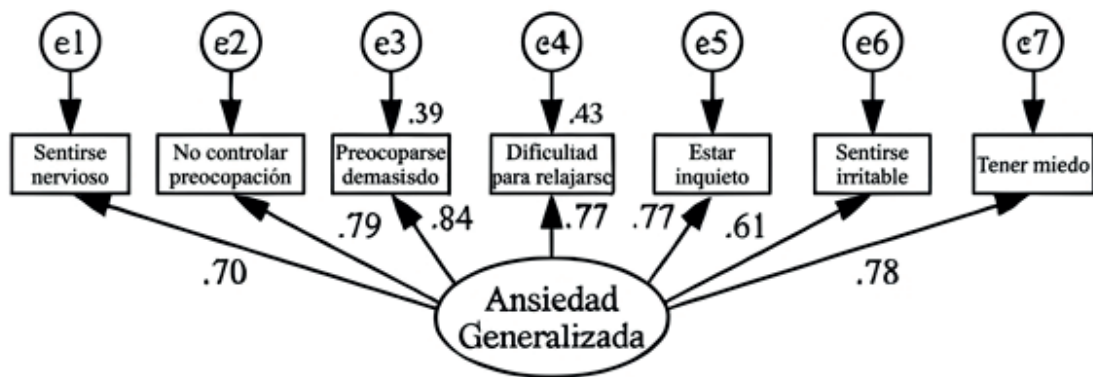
e1 e2 e3 e4 e5 e6 e7

.39 .43

Sentirse nervioso

No controlar preocupación

Preocuparse demasisdo

Dificultad para relajarse

Estar inquieto

Sentirse irritable

Tener miedo

.70 .79 .84 .77 .77 .61 .78

Ansiedad Generalizada